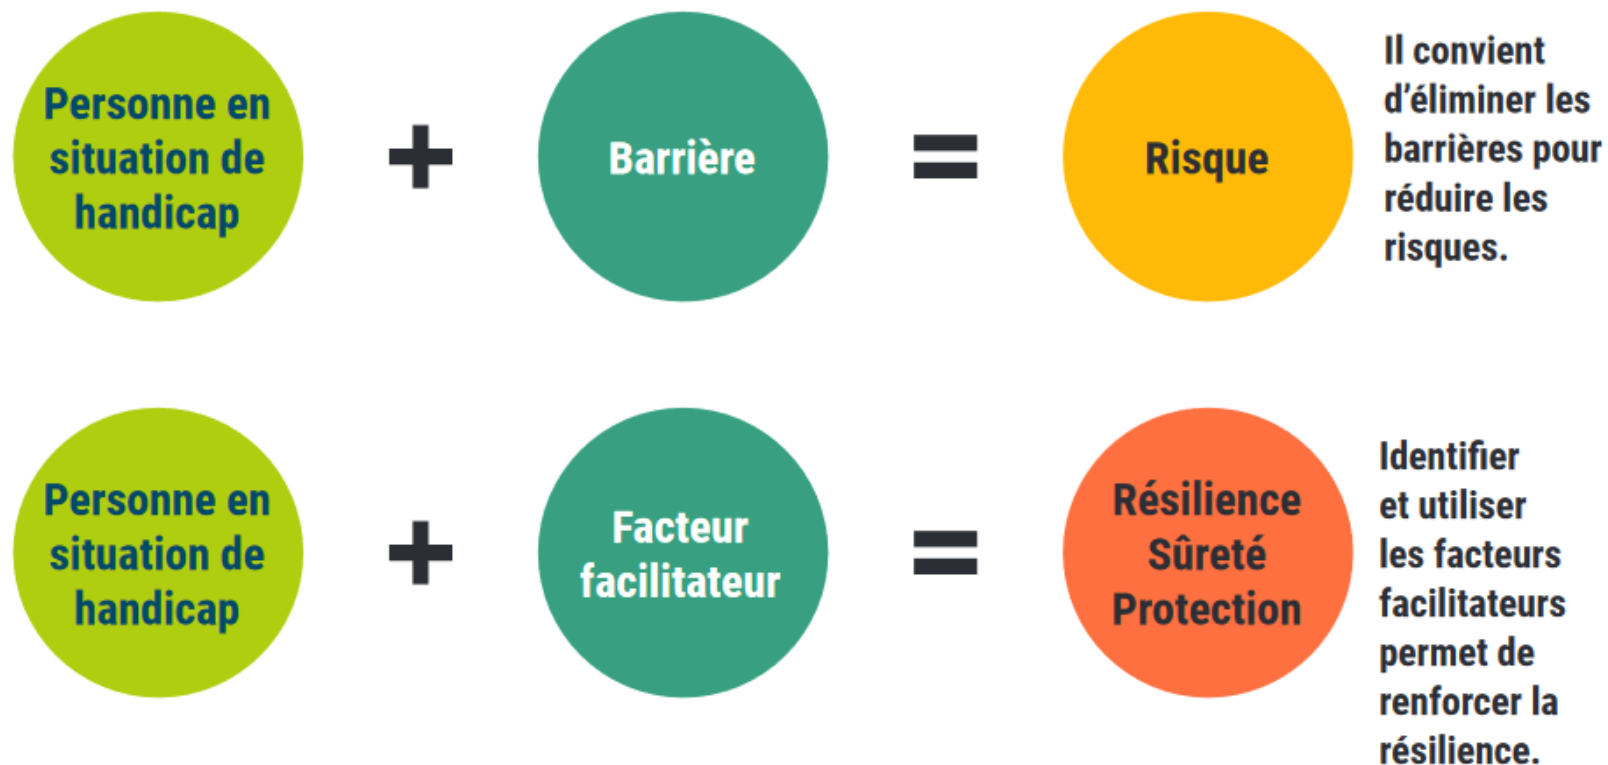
Personne en situation de handicap + Barrière = Risque

Il convient d'éliminer les barrières pour réduire les risques.

Personne en situation de handicap + Facteur facilitateur = Résilience Sûreté Protection

Identifier et utiliser les facteurs facilitateurs permet de renforcer la résilience.